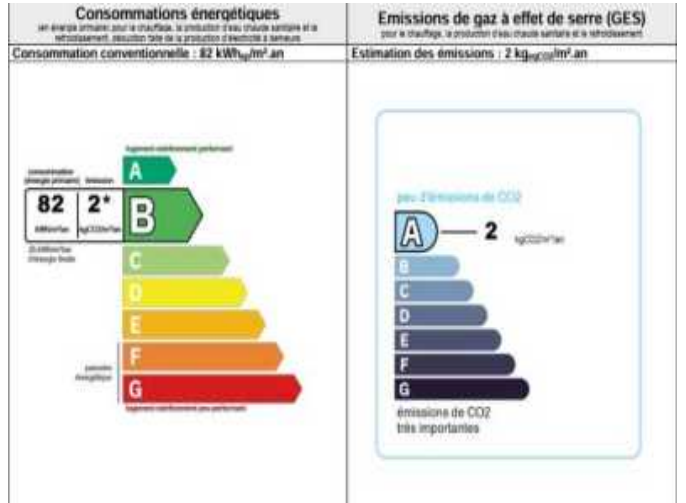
| Consommations énergétiques | Emissions de gaz à effet de serre (GES) |
|---|---|
| en énergie primaire, pour le chauffage, la production d'eau chaude sanitaire et le refroidissement, déduction faite de la production d'électricité à demeure | pour le chauffage, la production d'eau chaude sanitaire et le refroidissement |
| Consommation conventionnelle : 82 kWh$_{ep}$/m².an | Estimation des émissions : 2 kg$_{eqCO2}$/m².an |

logement extrêmement performant

consommation (énergie primaire) émission

82 kWh/m²/an

2* kgCO2/m²/an

A
B
C
D
E
F
G

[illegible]

passoire énergétique

logement extrêmement peu performant

peu d'émissions de CO2

A — 2 kgCO2/m²/an

B
C
D
E
F
G

émissions de CO2 très importantes